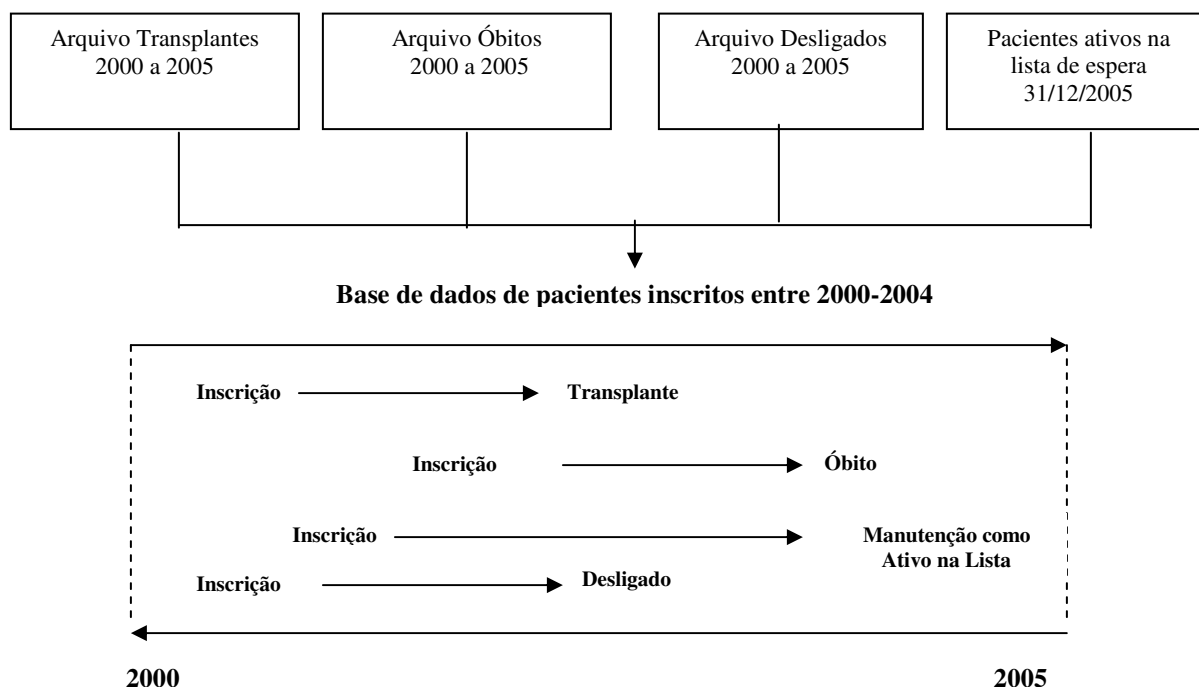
Arquivo Transplantes
2000 a 2005

Arquivo Óbitos
2000 a 2005

Arquivo Desligados
2000 a 2005

Pacientes ativos na lista de espera
31/12/2005

**Base de dados de pacientes inscritos entre 2000-2004**

**Inscrição** → **Transplante**

**Inscrição** → **Óbito**

**Inscrição** → **Manutenção como Ativo na Lista**

**Inscrição** → **Desligado**

**2000**

**2005**